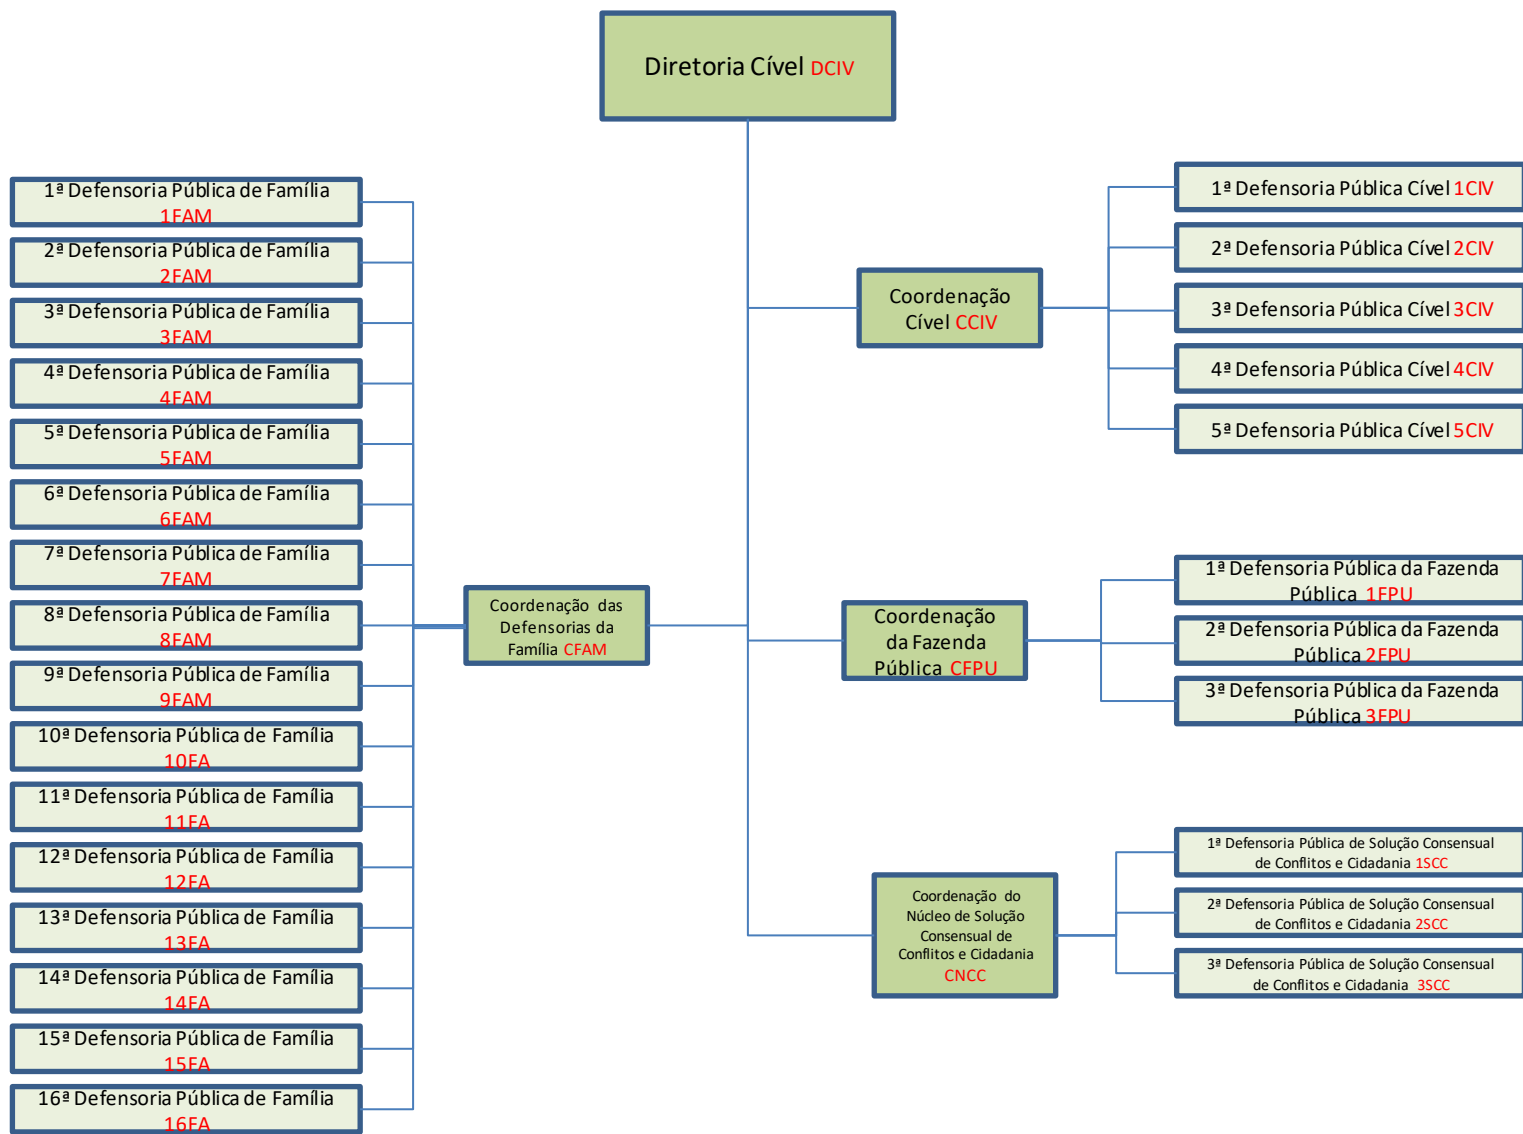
Diretoria Cível DCIV

1ª Defensoria Pública de Família 1FAM
2ª Defensoria Pública de Família 2FAM
3ª Defensoria Pública de Família 3FAM
4ª Defensoria Pública de Família 4FAM
5ª Defensoria Pública de Família 5FAM
6ª Defensoria Pública de Família 6FAM
7ª Defensoria Pública de Família 7FAM
8ª Defensoria Pública de Família 8FAM
9ª Defensoria Pública de Família 9FAM
10ª Defensoria Pública de Família 10FA
11ª Defensoria Pública de Família 11FA
12ª Defensoria Pública de Família 12FA
13ª Defensoria Pública de Família 13FA
14ª Defensoria Pública de Família 14FA
15ª Defensoria Pública de Família 15FA
16ª Defensoria Pública de Família 16FA

Coordenação das Defensorias da Família CFAM

Coordenação Cível CCIV

1ª Defensoria Pública Cível 1CIV
2ª Defensoria Pública Cível 2CIV
3ª Defensoria Pública Cível 3CIV
4ª Defensoria Pública Cível 4CIV
5ª Defensoria Pública Cível 5CIV

Coordenação da Fazenda Pública CFPU

1ª Defensoria Pública da Fazenda Pública 1FPU
2ª Defensoria Pública da Fazenda Pública 2FPU
3ª Defensoria Pública da Fazenda Pública 3FPU

Coordenação do Núcleo de Solução Consensual de Conflitos e Cidadania CNCC

1ª Defensoria Pública de Solução Consensual de Conflitos e Cidadania 1SCC
2ª Defensoria Pública de Solução Consensual de Conflitos e Cidadania 2SCC
3ª Defensoria Pública de Solução Consensual de Conflitos e Cidadania 3SCC